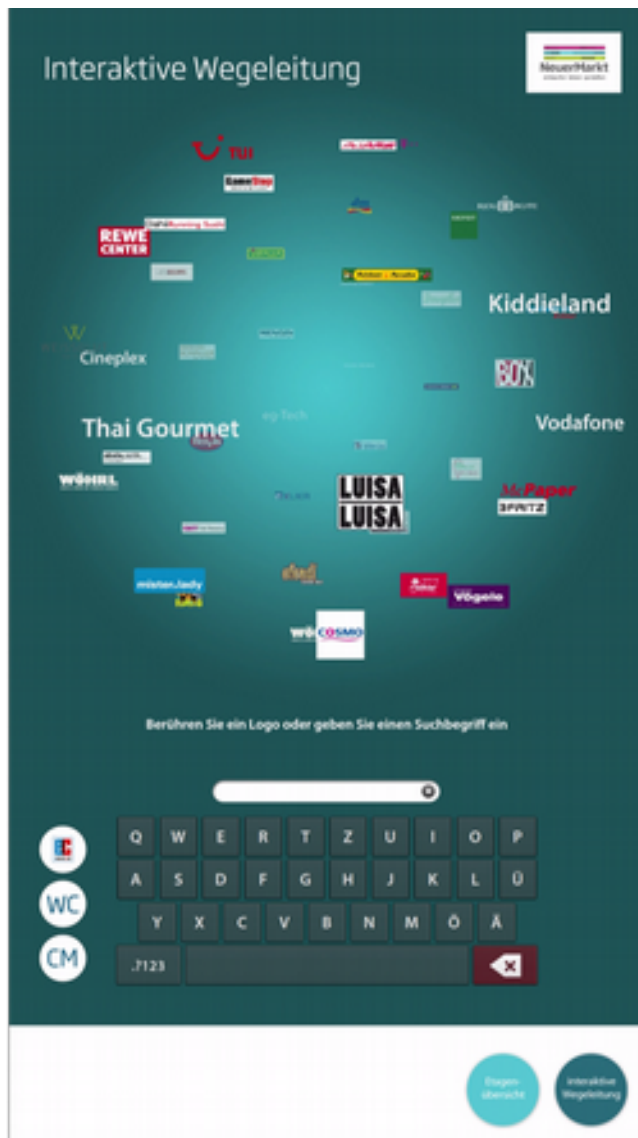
Interaktive Wegeleitung

NeuerMarkt

TUI

REWE CENTER

Kiddieland

Cineplex

Thai Gourmet

Vodafone

WÖHRL

LUISA LUISA

McPaper

SPRITZ

mister*lady

Vögele

COSMO

Berühren Sie ein Logo oder geben Sie einen Suchbegriff ein

Q W E R T Z U I O P
A S D F G H J K L Ü
Y X C V B N M Ö Ä
.?123

WC
CM

Etagenübersicht
Interaktive Wegeleitung